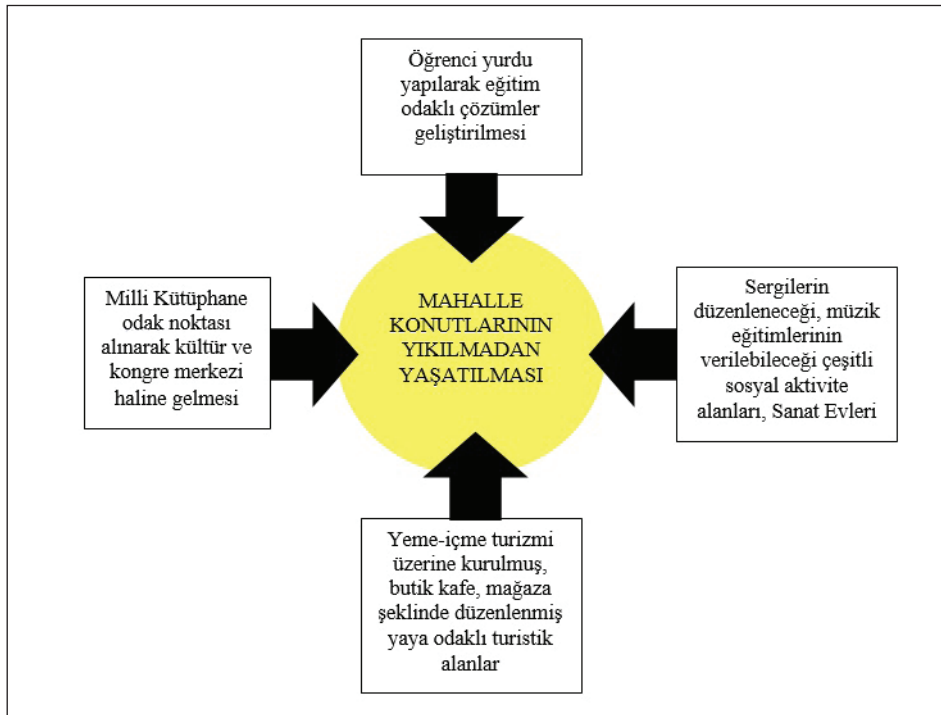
Öğrenci yurdu yapılarak eğitim odaklı çözümler geliştirilmesi

Milli Kütüphane odak noktası alınarak kültür ve kongre merkezi haline gelmesi

MAHALLE KONUTLARININ YIKILMADAN YAŞATILMASI

Sergilerin düzenleneceği, müzik eğitimlerinin verilebileceği çeşitli sosyal aktivite alanları, Sanat Evleri

Yeme-içme turizmi üzerine kurulmuş, butik kafe, mağaza şeklinde düzenlenmiş yaya odaklı turistik alanlar